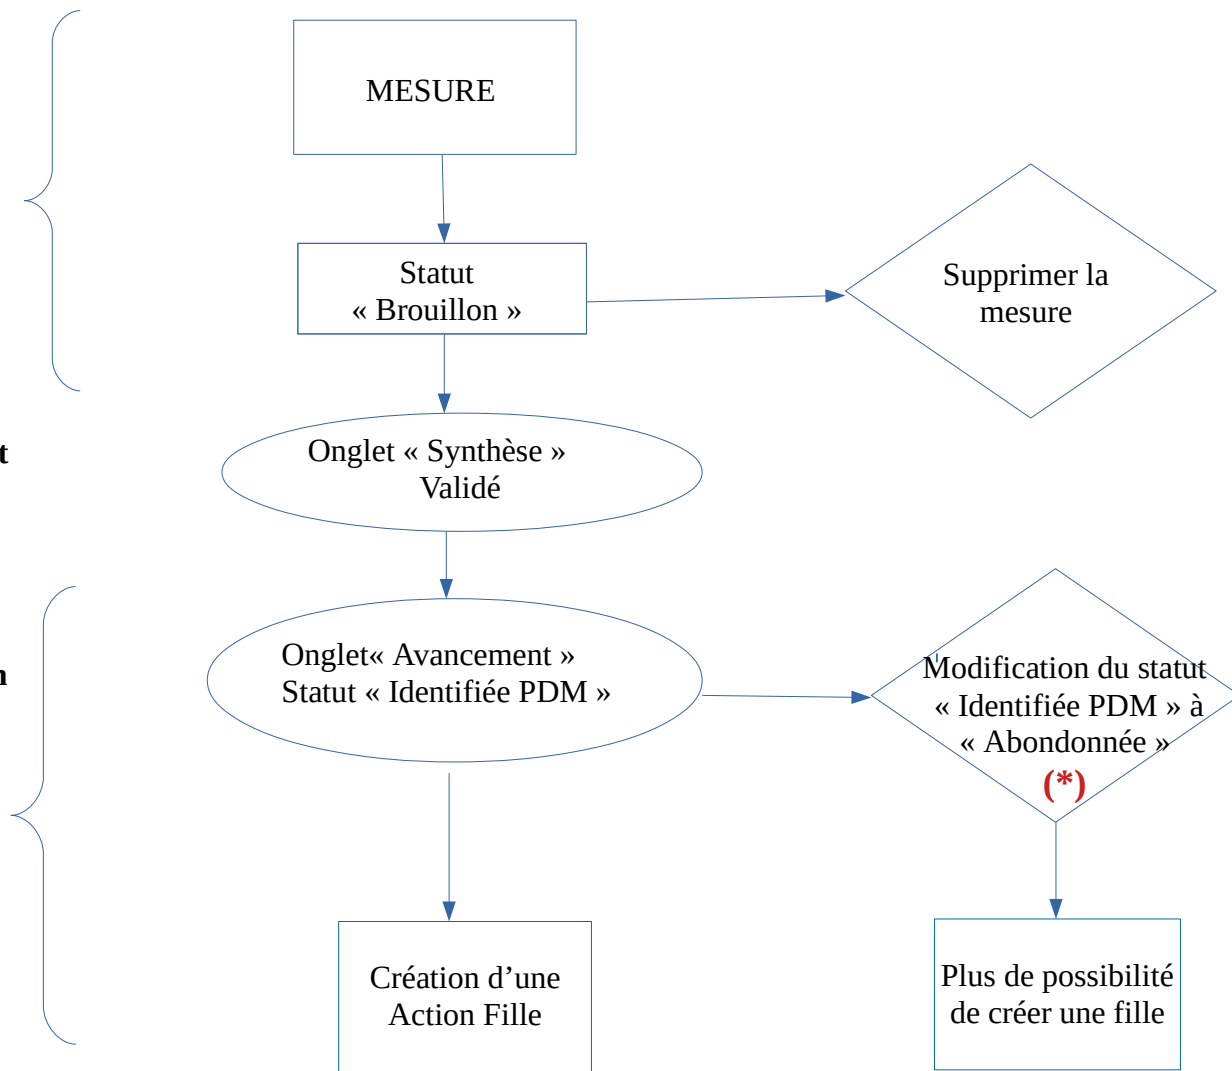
MESURE

Statut « Brouillon »

Supprimer la mesure

t

Onglet « Synthèse » Validé

n

Onglet« Avancement » Statut « Identifiée PDM »

Modification du statut « Identifiée PDM » à « Abondonnée » (*)

Création d’une Action Fille

Plus de possibilité de créer une fille